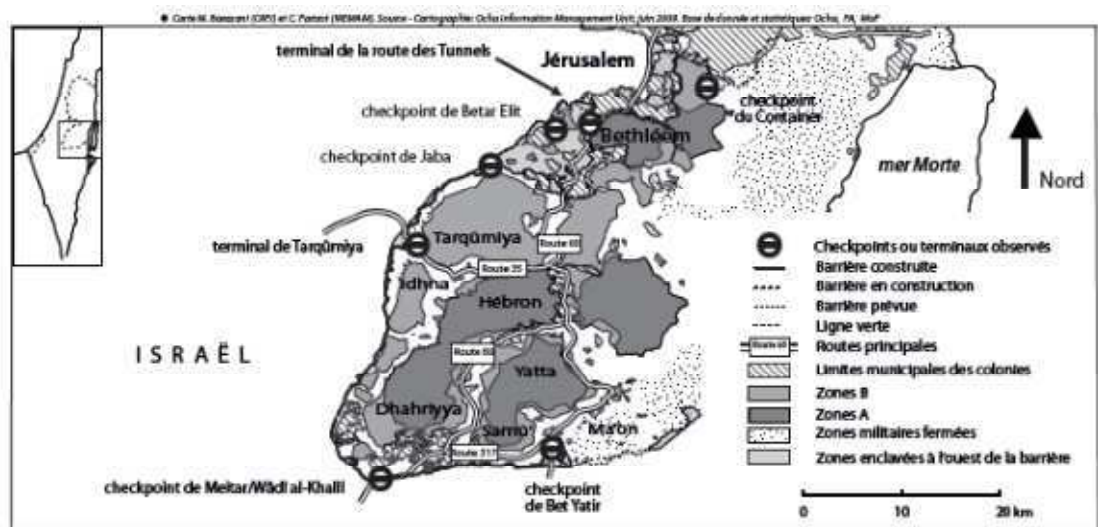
© Carte N. Bassaouri (CERI) et C. Parizot (MEMMA). Source : Cartographie: Ocha Information Management Unit, juin 2008. Base de données et statistiques: Ocha, PA, MoP

terminal de la route des Tunnels

Jérusalem

checkpoint de Betar Elit

checkpoint du Container

Bethléem

checkpoint de Jaba

mer Morte

Nord

terminal de Tarqûmiya

Tarqûmiya

Route 60

Route 35

Idhna

Hébron

ISRAËL

Route 60

Yatta

Dhahriyya

Samu

Ma'on

Route 317

checkpoint de Meitar/Wâdî al-Khalil

checkpoint de Bet Yatir

Checkpoints ou terminaux observés

Barrière construite

Barrière en construction

Barrière prévue

Ligne verte

Route 60 Routes principales

Limites municipales des colonies

Zones B

Zones A

Zones militaires fermées

Zones enclavées à l'ouest de la barrière

0 10 20 km